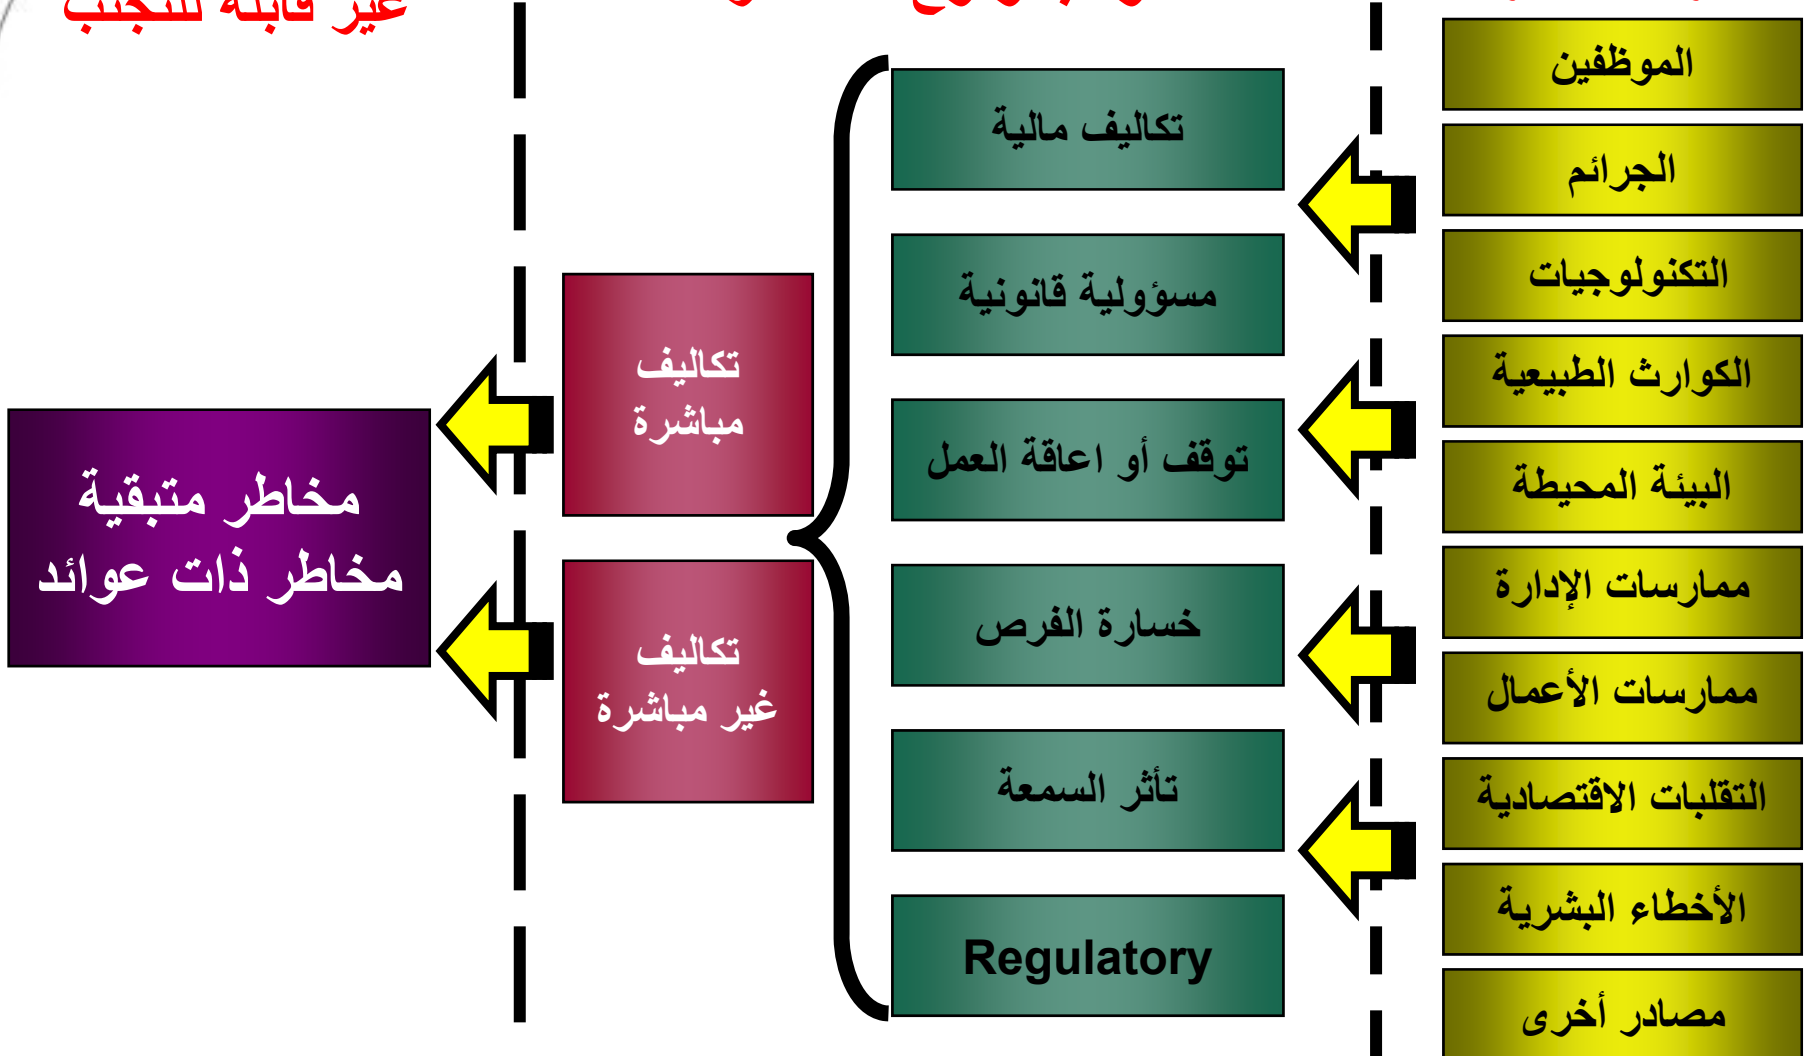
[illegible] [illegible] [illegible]

الموظفين

الجرائم

التكنولوجيات

الكوارث الطبيعية

البيئة المحيطة

ممارسات الإدارة

ممارسات الأعمال

التقلبات الاقتصادية

الأخطاء البشرية

مصادر أخرى

تكاليف مالية

مسؤولية قانونية

توقف أو اعاقة العمل

خسارة الفرص

تأثر السمعة

Regulatory

تكاليف مباشرة

تكاليف غير مباشرة

مخاطر متبقية مخاطر ذات عوائد